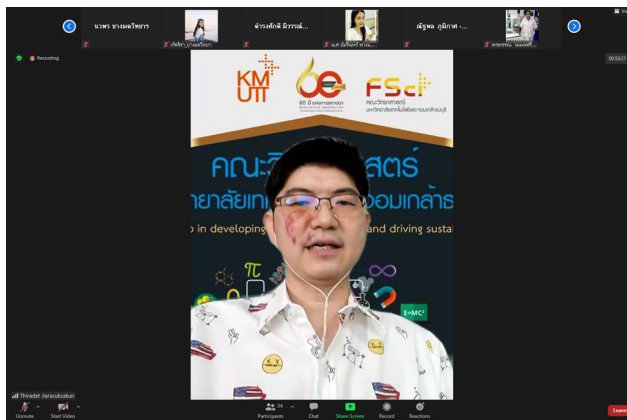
นวพร ขาวผดไทยกร

จำรงศักดิ์ มีวรรณ์...

ณัฐพล ภูมิกาศ -...

Recording

00:56:21

KMUTT

60 ปี มจธ.

FSci

คณะวิทยาศาสตร์ มหาวิทยาลัยเทคโนโลยีพระจอมเกล้าธนบุรี

คณะวิทยาศาสตร์

มหาวิทยาลัยเทค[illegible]จอมเกล้าธ

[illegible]p in developing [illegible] and driving susta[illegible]

E=MC²

Thiradet Jiarasuksakun

Unmute

Start Video

Participants 34

Chat

Share Screen

Record

Reactions

Leave